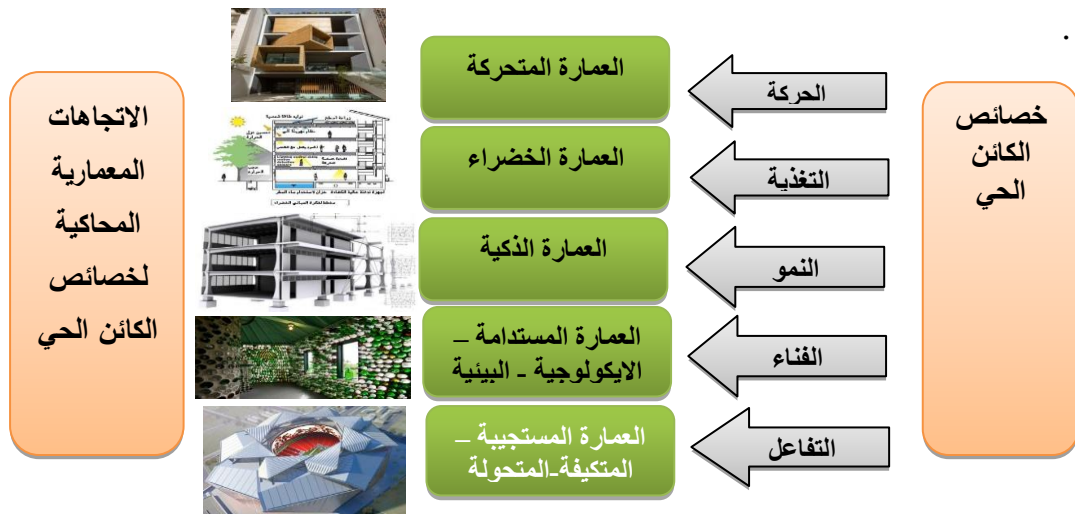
.

خصائص الكائن الحي

الحركة

العمارة المتحركة

التغذية

العمارة الخضراء

النمو

العمارة الذكية

الفناء

العمارة المستدامة – الايكولوجية - البيئية

التفاعل

العمارة المستجيبة – المتكيفة-المتحولة

الاتجاهات المعمارية المحاكية لخصائص الكائن الحي